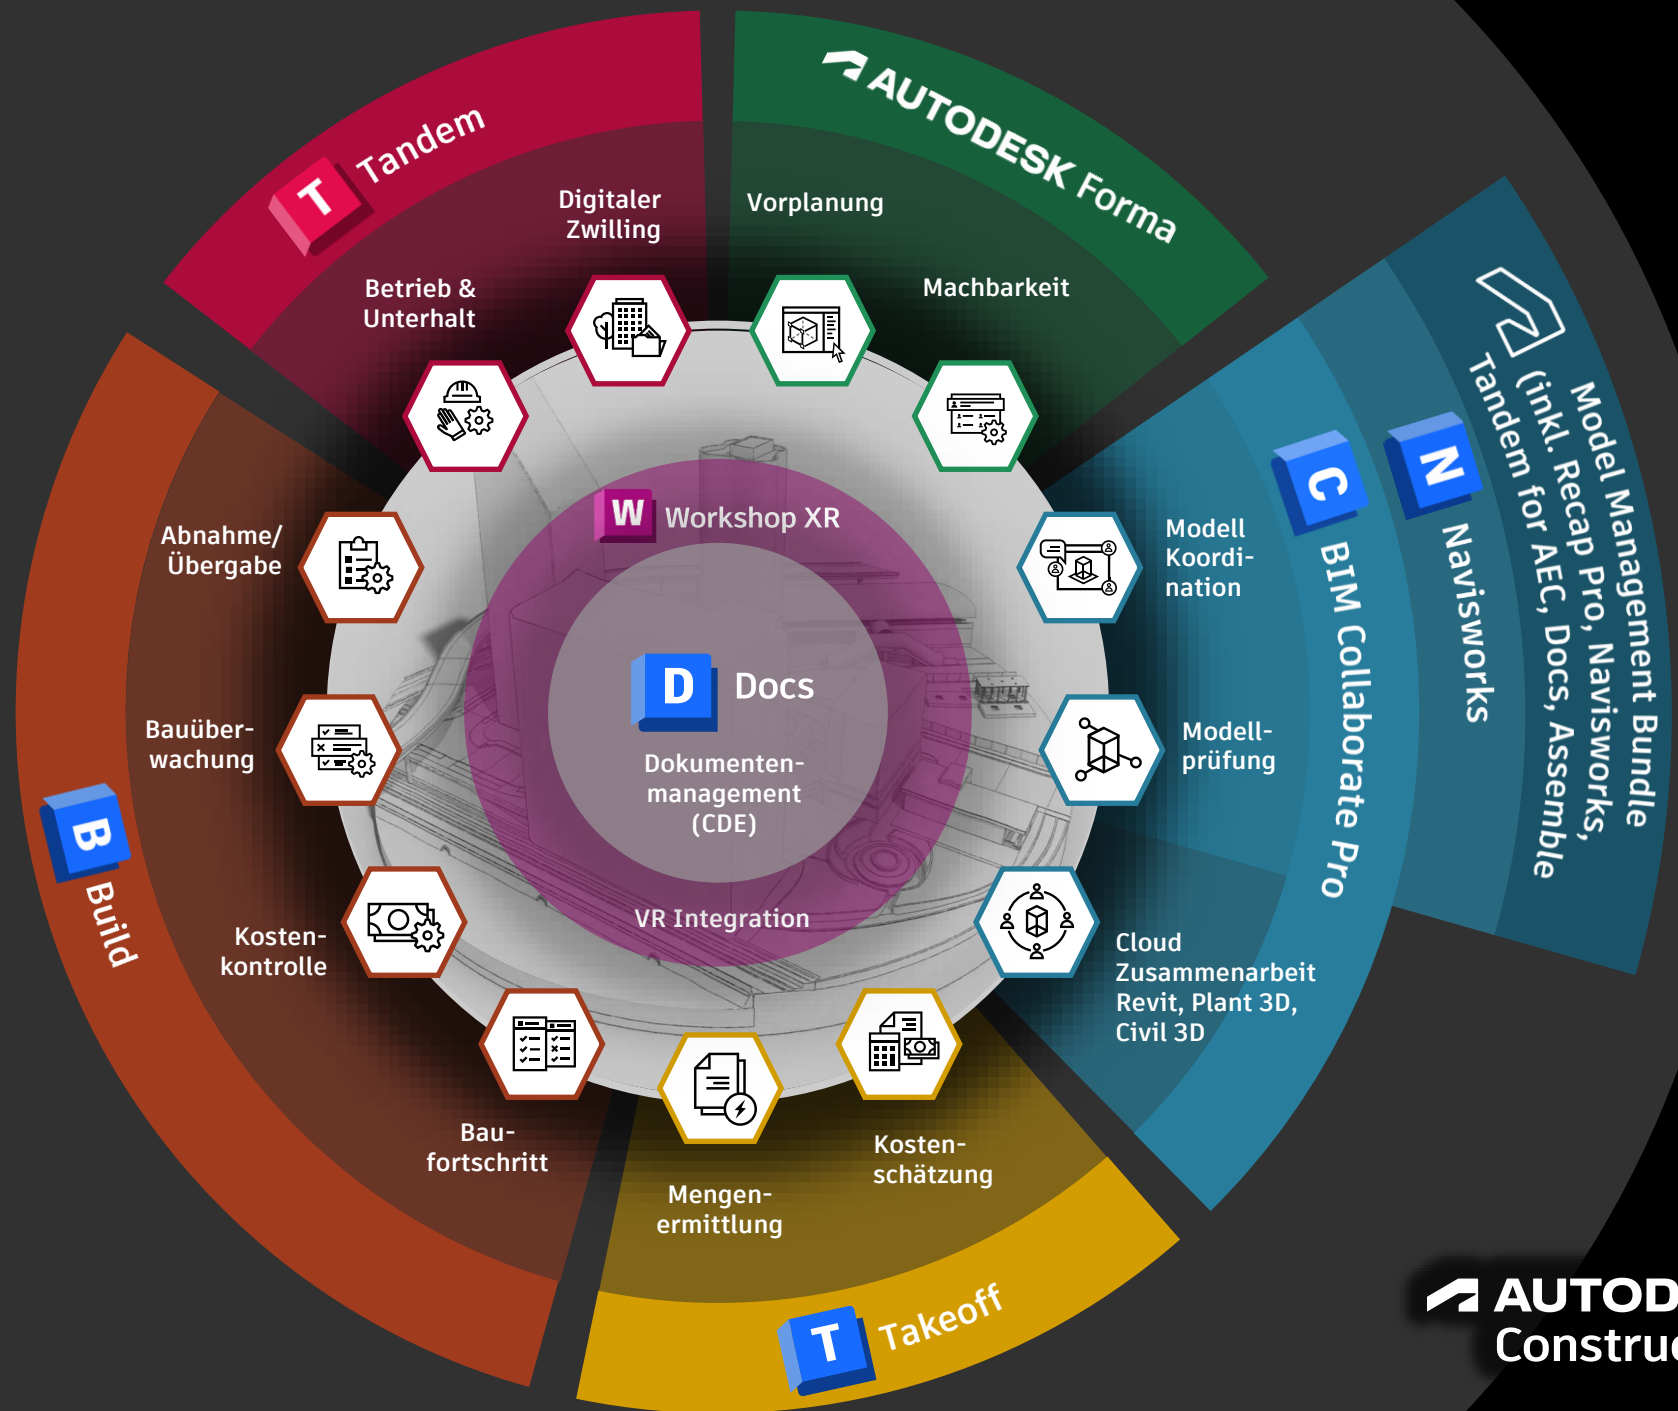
T Tandem

AUTODESK Forma

Digitaler Zwilling

Vorplanung

Betrieb & Unterhalt

Machbarkeit

Model Management Bundle (inkl. Recap Pro, Navisworks, Tandem for AEC, Docs, Assemble

N Navisworks

C BIM Collaborate Pro

W Workshop XR

Abnahme/ Übergabe

Modell Koordi-nation

D Docs

Dokumenten-management (CDE)

Bauüber-wachung

Modell-prüfung

B Build

VR Integration

Kosten-kontrolle

Cloud Zusammenarbeit Revit, Plant 3D, Civil 3D

Bau-fortschritt

Kosten-schätzung

Mengen-ermittlung

T Takeoff

AUTOD
Construc